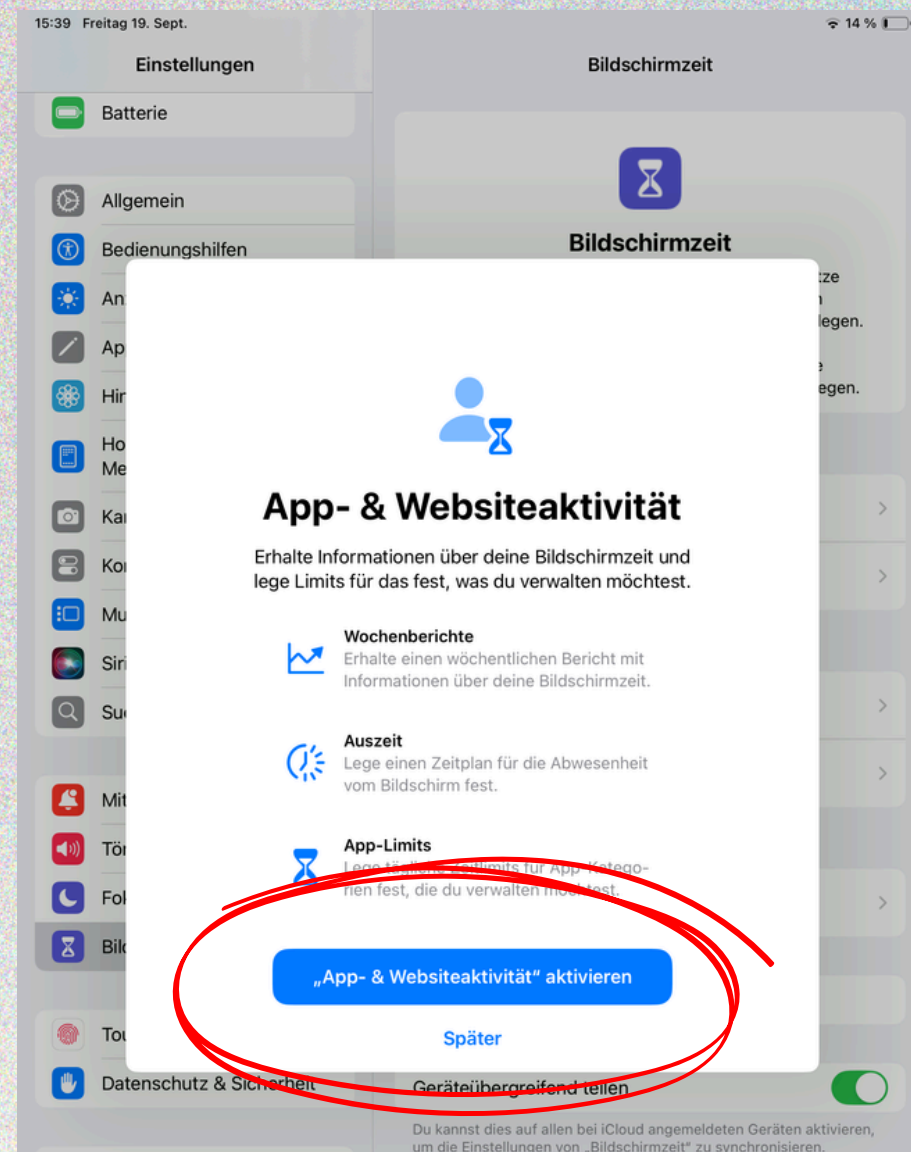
15:39 Freitag 19. Sept.

14 %

Einstellungen

Batterie

Allgemein

Bedienungshilfen

An

Ap

Hin

Ho
Me

Ka

Ko

Mu

Siri

Su

Mit

Tön

Fok

Bild

Tou

Datenschutz & Sicherheit

Bildschirmzeit

Bildschirmzeit

tze
n
legen.

e
egen.

App- & Websiteaktivität

Erhalte Informationen über deine Bildschirmzeit und lege Limits für das fest, was du verwalten möchtest.

Wochenberichte
Erhalte einen wöchentlichen Bericht mit Informationen über deine Bildschirmzeit.

Auszeit
Lege einen Zeitplan für die Abwesenheit vom Bildschirm fest.

App-Limits
Lege tägliche Zeitlimits für App-Kategorien fest, die du verwalten möchtest.

„App- & Websiteaktivität" aktivieren

Später

Geräteübergreifend teilen

Du kannst dies auf allen bei iCloud angemeldeten Geräten aktivieren, um die Einstellungen von „Bildschirmzeit" zu synchronisieren.